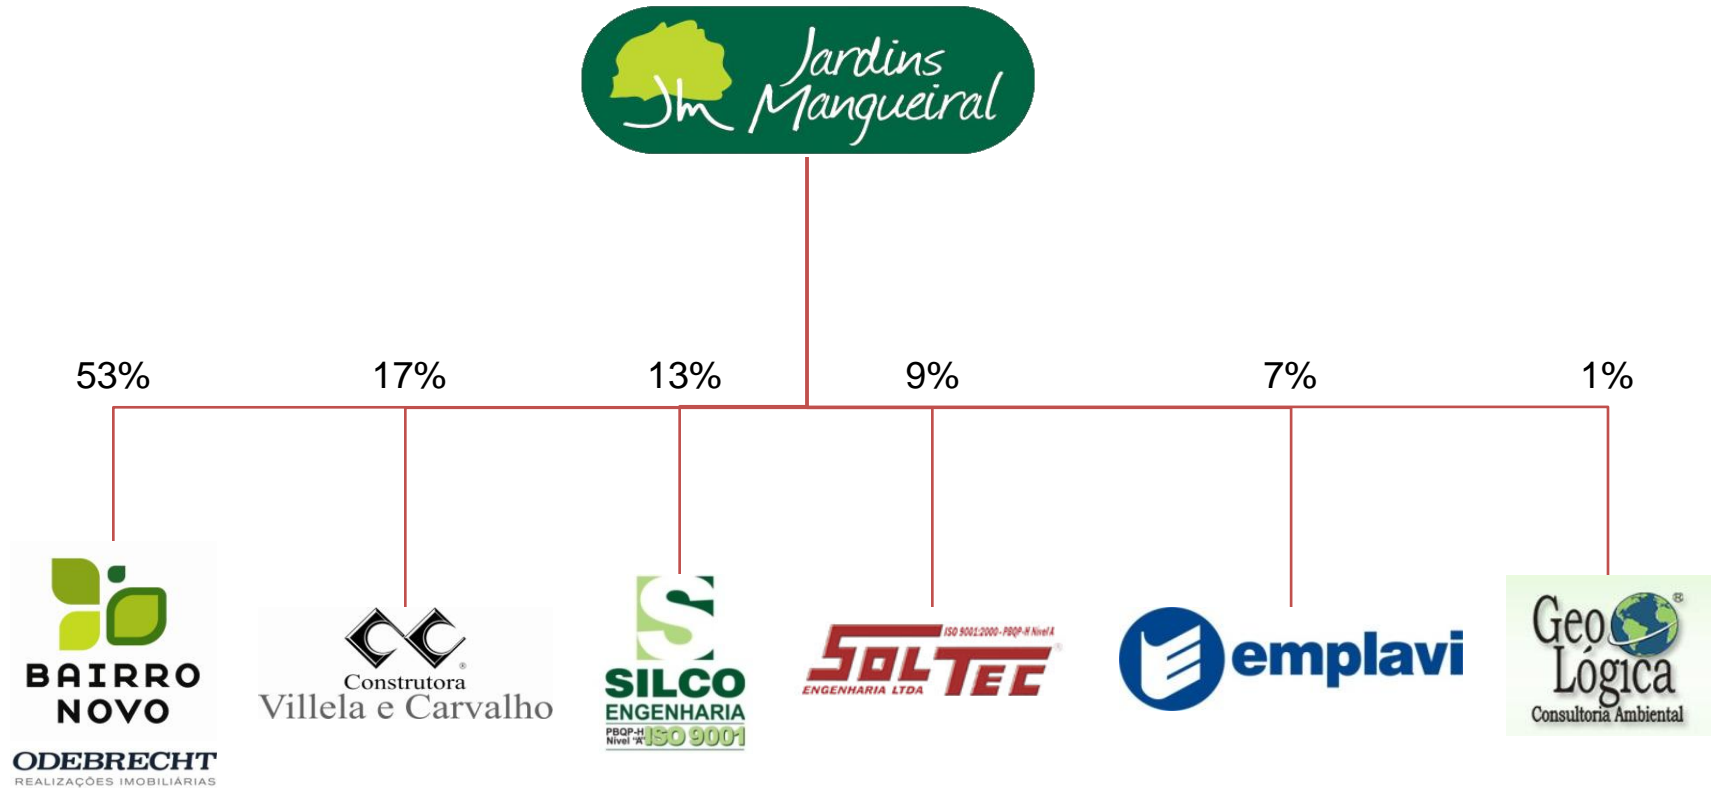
JM Jardins Mangueiral

53%
17%
13%
9%
7%
1%

BAIRRO NOVO
ODEBRECHT
REALIZAÇÕES IMOBILIÁRIAS

Construtora
Villela e Carvalho

S
SILCO
ENGENHARIA
PBQP-H Nível "A" ISO 9001

ISO 9001:2000 - PBQP-H Nível A
SOLTEC
ENGENHARIA LTDA

emplavi

Geo Lógica
Consultoria Ambiental